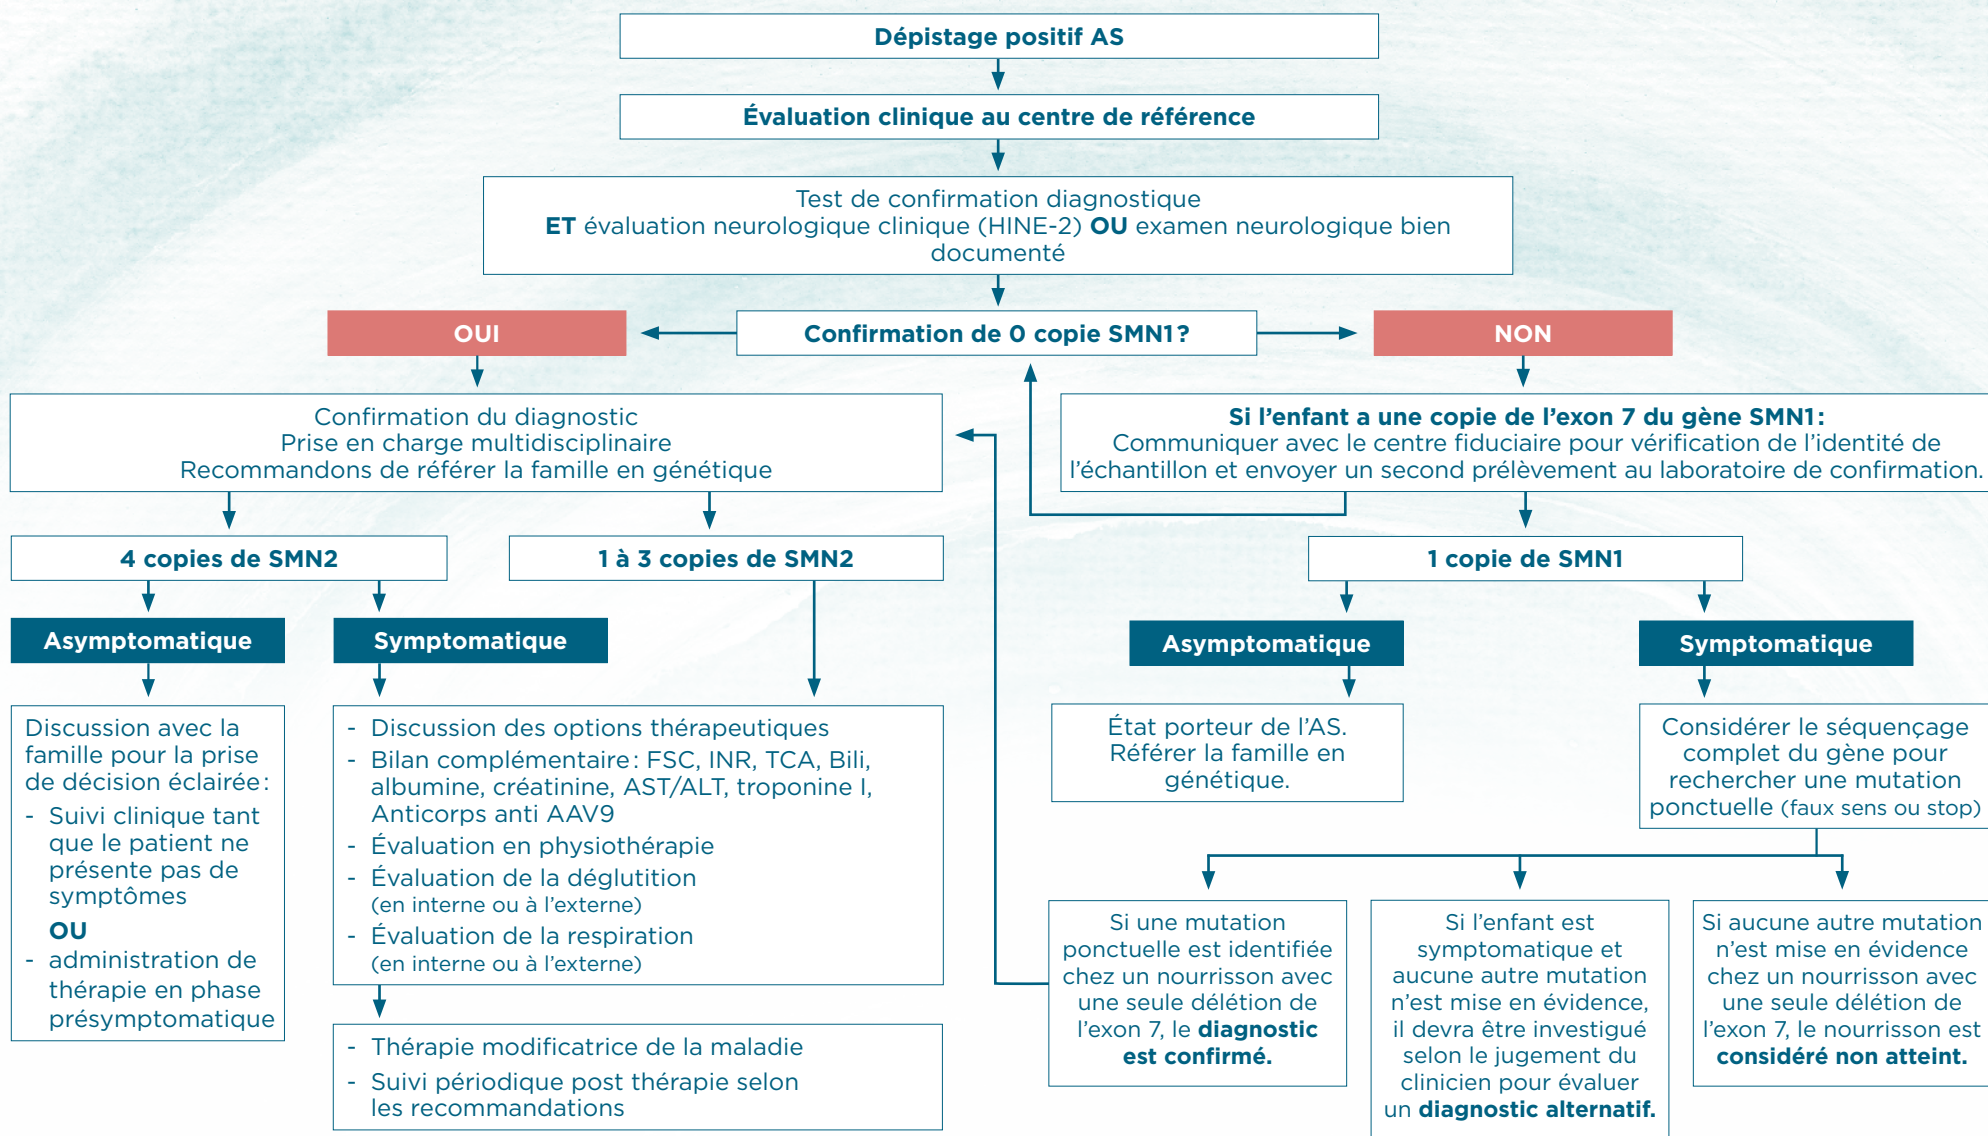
Dépistage positif AS

Évaluation clinique au centre de référence

Test de confirmation diagnostique
ET évaluation neurologique clinique (HINE-2) OU examen neurologique bien documenté

OUI

Confirmation de 0 copie SMN1?

NON

Confirmation du diagnostic
Prise en charge multidisciplinaire
Recommandons de référer la famille en génétique

Si l'enfant a une copie de l'exon 7 du gène SMN1:
Communiquer avec le centre fiduciaire pour vérification de l'identité de l'échantillon et envoyer un second prélèvement au laboratoire de confirmation.

4 copies de SMN2

1 à 3 copies de SMN2

1 copie de SMN1

Asymptomatique

Symptomatique

Asymptomatique

Symptomatique

Discussion avec la famille pour la prise de décision éclairée:
- Suivi clinique tant que le patient ne présente pas de symptômes
OU
- administration de thérapie en phase présymptomatique

- Discussion des options thérapeutiques
- Bilan complémentaire: FSC, INR, TCA, Bili, albumine, créatinine, AST/ALT, troponine I, Anticorps anti AAV9
- Évaluation en physiothérapie
- Évaluation de la déglutition (en interne ou à l'externe)
- Évaluation de la respiration (en interne ou à l'externe)

- Thérapie modificatrice de la maladie
- Suivi périodique post thérapie selon les recommandations

État porteur de l'AS. Référer la famille en génétique.

Considérer le séquençage complet du gène pour rechercher une mutation ponctuelle (faux sens ou stop)

Si une mutation ponctuelle est identifiée chez un nourrisson avec une seule délétion de l'exon 7, le diagnostic est confirmé.

Si l'enfant est symptomatique et aucune autre mutation n'est mise en évidence, il devra être investigué selon le jugement du clinicien pour évaluer un diagnostic alternatif.

Si aucune autre mutation n'est mise en évidence chez un nourrisson avec une seule délétion de l'exon 7, le nourrisson est considéré non atteint.